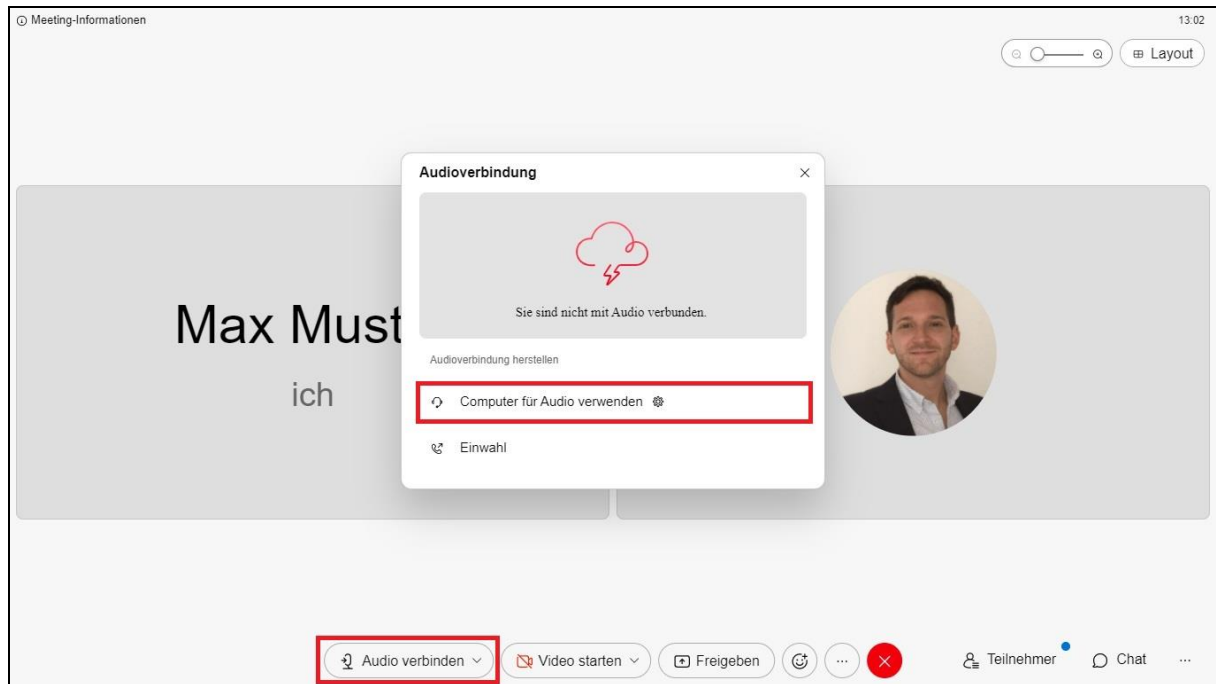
Meeting-Informationen

13:02

Layout

Max Must

ich

Audioverbindung

×

Sie sind nicht mit Audio verbunden.

Audioverbindung herstellen

Computer für Audio verwenden

Einwahl

Audio verbinden

Video starten

Freigeben

...

Teilnehmer

Chat

...